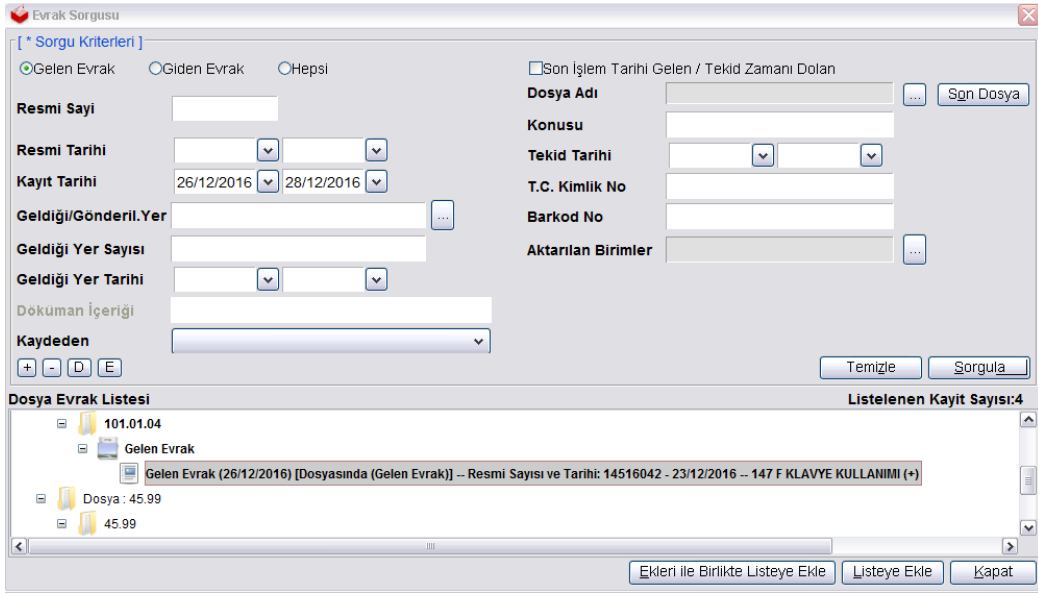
Evrak Sorgusu

[ * Sorgu Kriterleri ]

Gelen Evrak Giden Evrak Hepsi

Son İşlem Tarihi Gelen / Tekid Zamanı Dolan

Resmi Sayi

Dosya Adı ... Son Dosya

Konusu

Resmi Tarihi

Tekid Tarihi

Kayıt Tarihi 26/12/2016 28/12/2016

T.C. Kimlik No

Geldiği/Gönderil.Yer ...

Barkod No

Geldiği Yer Sayısı

Aktarılan Birimler ...

Geldiği Yer Tarihi

Döküman İçeriği

Kaydeden

+ - D E

Temizle Sorgula

Dosya Evrak Listesi

Listelenen Kayit Sayısı:4

101.01.04

Gelen Evrak

Gelen Evrak (26/12/2016) [Dosyasında (Gelen Evrak)] -- Resmi Sayısı ve Tarihi: 14516042 - 23/12/2016 -- 147 F KLAVYE KULLANIMI (+)

Dosya : 45.99

45.99

Ekleri ile Birlikte Listeye Ekle Listeye Ekle Kapat